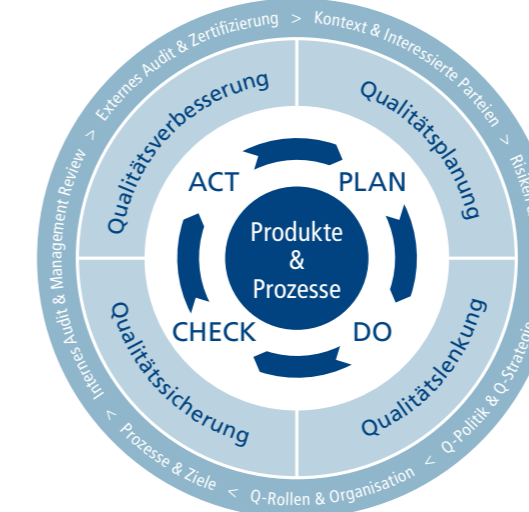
Externes Audit & Zertifizierung > Kontext & Interessierte Parteien > Risiken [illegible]

Qualitätsverbesserung

Qualitätsplanung

ACT

PLAN

Produkte & Prozesse

CHECK

DO

Qualitätssicherung

Qualitätslenkung

Internes Audit & Management Review > Externes Audit & Zertifizierung

< Prozesse & Ziele < Q-Rollen & Organisation < Q-Politik & Q-Strategie